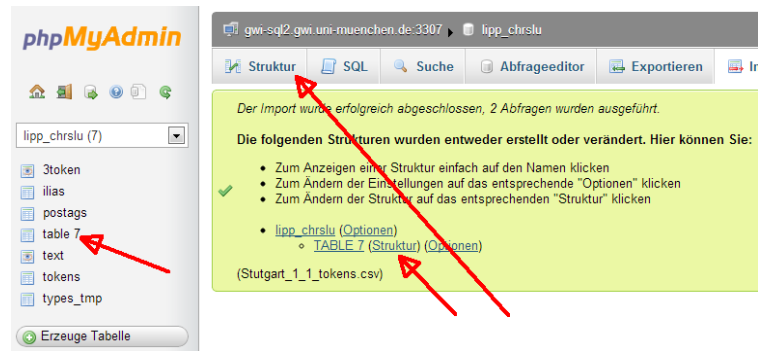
phpMyAdmin

lipp_chrslu (7)

3token
ilias
postags
table 7
text
tokens
types_tmp

Erzeuge Tabelle

gwi-sql2.gwi.uni-muenchen.de:3307 ▸ lipp_chrslu

Struktur | SQL | Suche | Abfrageeditor | Exportieren | Im

Der Import wurde erfolgreich abgeschlossen, 2 Abfragen wurden ausgeführt.

Die folgenden Strukturen wurden entweder erstellt oder verändert. Hier können Sie:

• Zum Anzeigen einer Struktur einfach auf den Namen klicken
• Zum Ändern der Einstellungen auf das entsprechende "Optionen" klicken
• Zum Ändern der Struktur auf das entsprechenden "Struktur" klicken

• lipp_chrslu (Optionen)
◦ TABLE 7 (Struktur) (Optionen)

(Stutgart_1_1_tokens.csv)